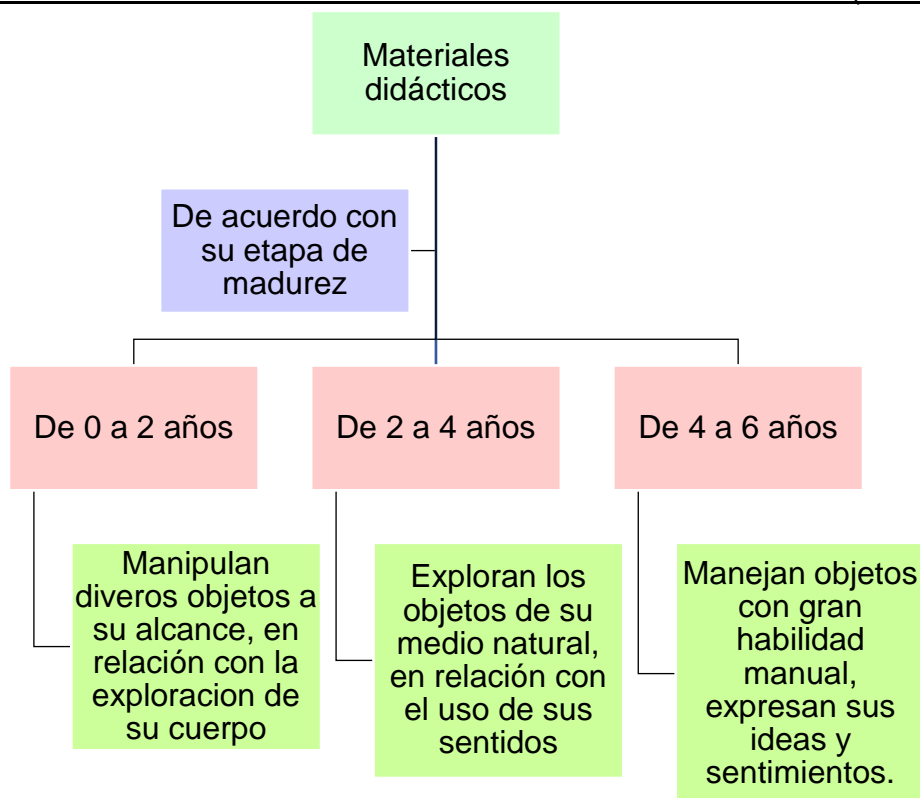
Materiales didácticos

De acuerdo con su etapa de madurez

De 0 a 2 años

De 2 a 4 años

De 4 a 6 años

Manipulan diveros objetos a su alcance, en relación con la exploracion de su cuerpo

Exploran los objetos de su medio natural, en relación con el uso de sus sentidos

Manejan objetos con gran habilidad manual, expresan sus ideas y sentimientos.